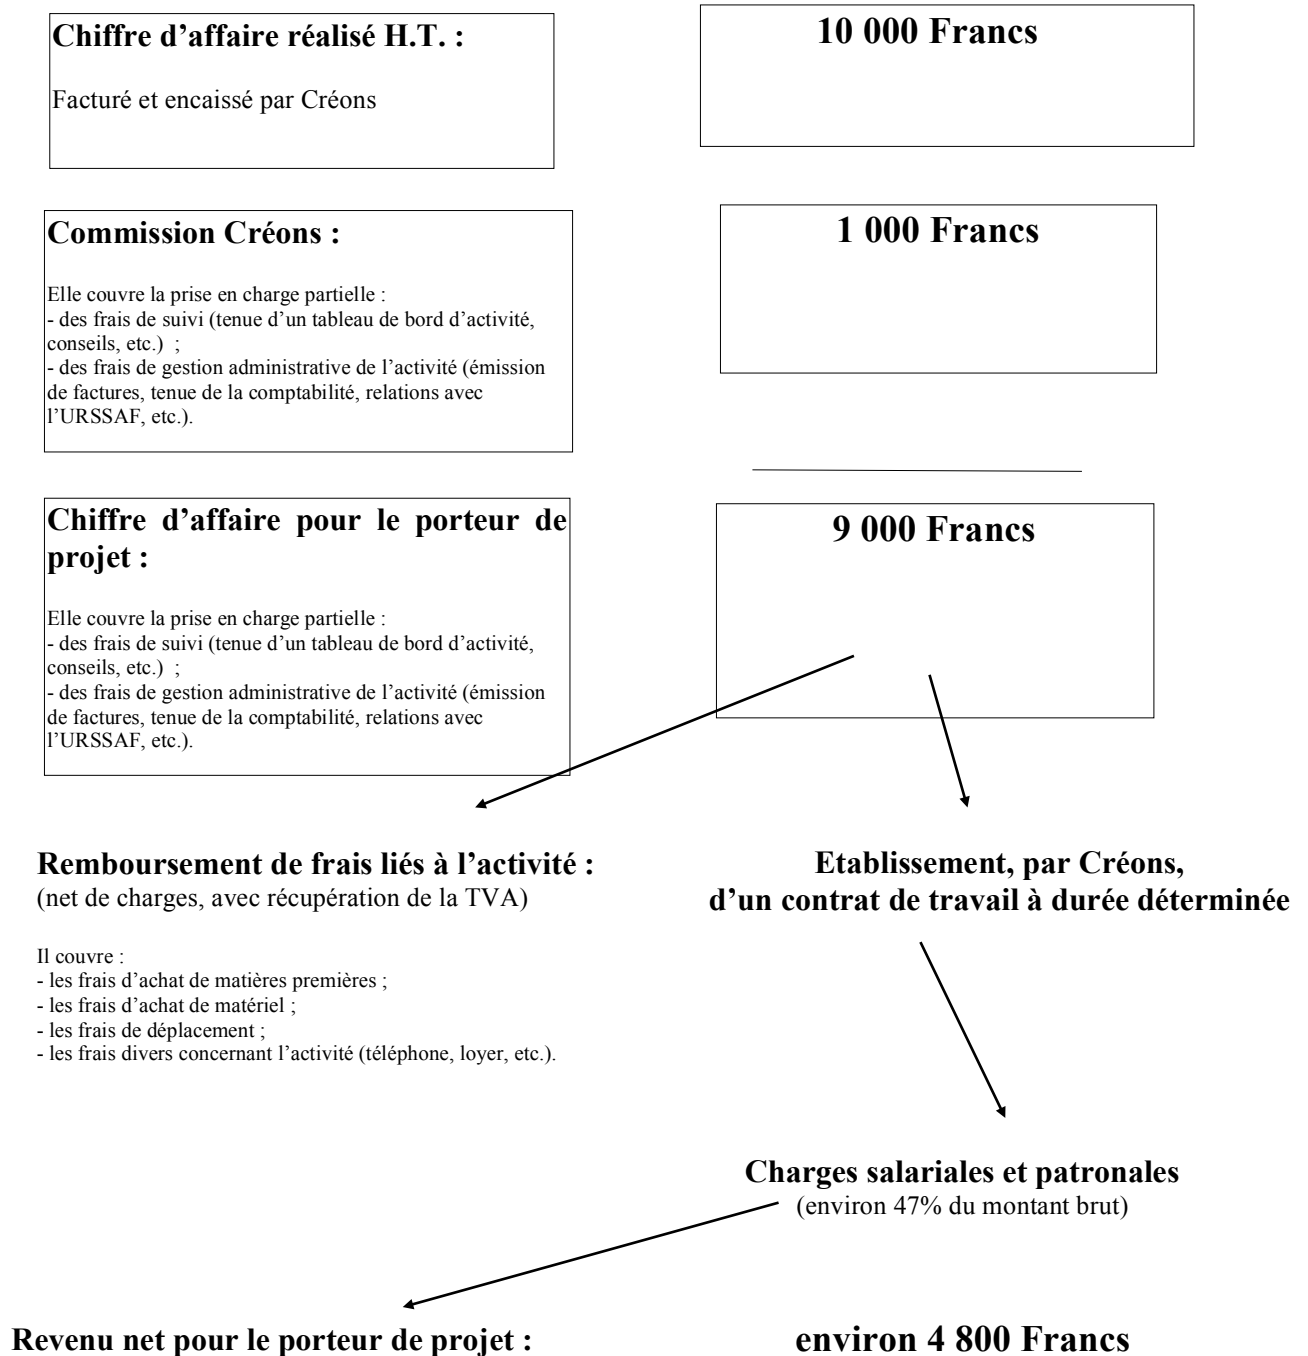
**Chiffre d'affaire réalisé H.T. :**

Facturé et encaissé par Créons

**10 000 Francs**

**Commission Créons :**

Elle couvre la prise en charge partielle :
- des frais de suivi (tenue d'un tableau de bord d'activité, conseils, etc.) ;
- des frais de gestion administrative de l'activité (émission de factures, tenue de la comptabilité, relations avec l'URSSAF, etc.).

**1 000 Francs**

**Chiffre d'affaire pour le porteur de projet :**

Elle couvre la prise en charge partielle :
- des frais de suivi (tenue d'un tableau de bord d'activité, conseils, etc.) ;
- des frais de gestion administrative de l'activité (émission de factures, tenue de la comptabilité, relations avec l'URSSAF, etc.).

**9 000 Francs**

**Remboursement de frais liés à l'activité :**
(net de charges, avec récupération de la TVA)

Il couvre :
- les frais d'achat de matières premières ;
- les frais d'achat de matériel ;
- les frais de déplacement ;
- les frais divers concernant l'activité (téléphone, loyer, etc.).

**Etablissement, par Créons, d'un contrat de travail à durée déterminée**

**Charges salariales et patronales**
(environ 47% du montant brut)

**Revenu net pour le porteur de projet :**

**environ 4 800 Francs**